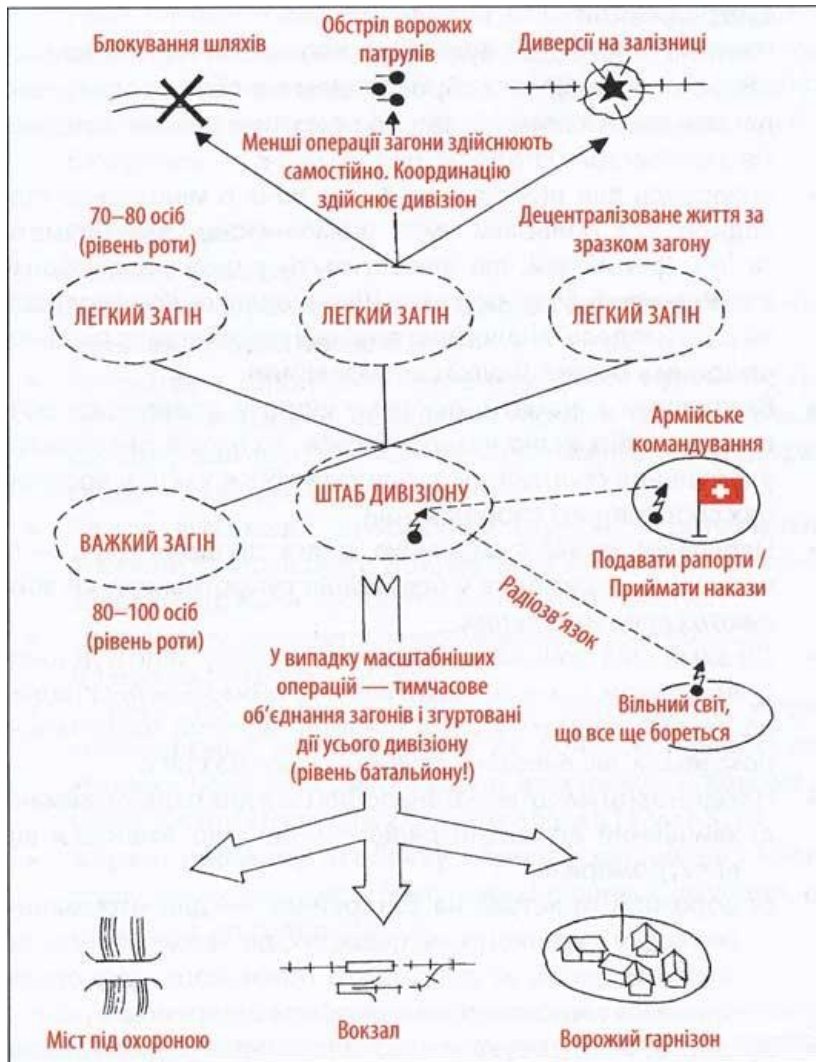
Блокування шляхів

Обстріл ворожих патрулів

Диверсії на залізниці

Менші операції загони здійснюють самостійно. Координацію здійснює дивізіон

70–80 осіб (рівень роти)

Децентралізоване життя за зразком загону

ЛЕГКИЙ ЗАГІН

ЛЕГКИЙ ЗАГІН

ЛЕГКИЙ ЗАГІН

Армійське командування

ШТАБ ДИВІЗІОНУ

ВАЖКИЙ ЗАГІН

Подавати рапорти / Приймати накази

Радіозв'язок

80–100 осіб (рівень роти)

У випадку масштабніших операцій — тимчасове об'єднання загонів і згуртовані дії усього дивізіону (рівень батальйону!)

Вільний світ, що все ще бореться

Міст під охороною

Вокзал

Ворожий гарнізон